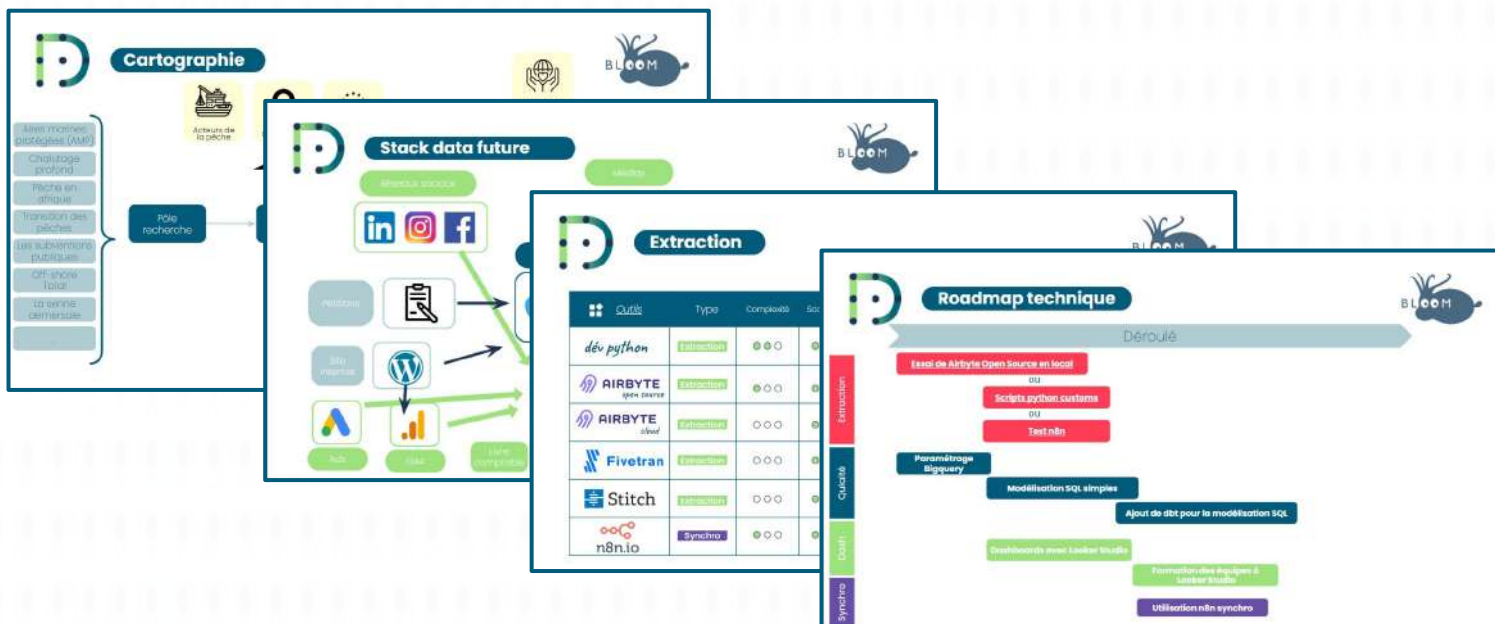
Cartographie

BLOOM

Acteurs de la pêche

Aires marines protégées (AMP)
Chalutage profond
Pêche en afrique
Transition des pêches
Les subventions publiques
Off-shore Total
La senne demersale

Pôle recherche

Stack data future

BLOOM

Réseaux sociaux

Médias

Pétitions

Site internet

Ads

Outils de compta

Extraction

BLOOM

| Outils | Type | Complexité | So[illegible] |
|---|---|---|---|
| dév python | Extraction | ●●○ | |
| AIRBYTE open source | Extraction | ●○○ | |
| AIRBYTE cloud | Extraction | ○○○ | |
| Fivetran | Extraction | ○○○ | |
| Stitch | Extraction | ○○○ | |
| n8n.io | Synchro | ●○○ | |

Roadmap technique

BLOOM

Déroulé

Extraction
Qualité
Dash
Synchro

Essai de Airbyte Open Source en local
ou
Scripts python customs
ou
Test n8n

Paramétrage Bigquery
Modélisation SQL simples
Ajout de dbt pour la modélisation SQL
Dashboards avec Looker Studio
Formation des équipes à Looker Studio
Utilisation n8n synchro